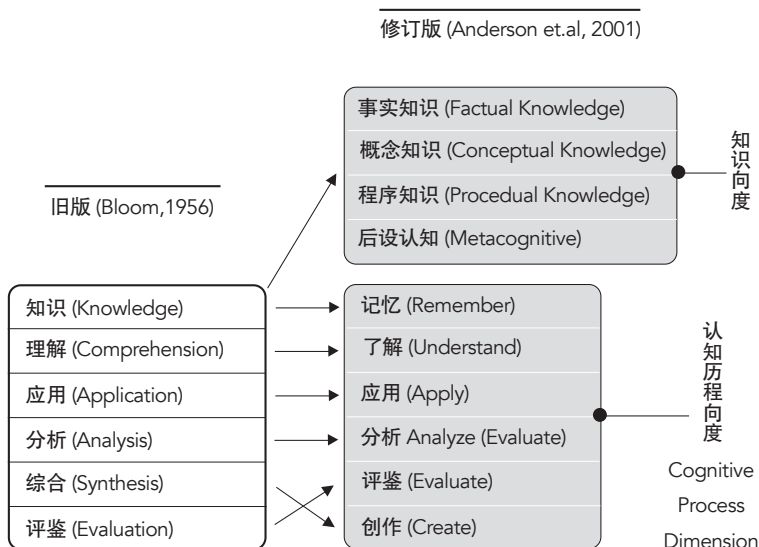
修订版 (Anderson et.al, 2001)

旧版 (Bloom,1956)

事实知识 (Factual Knowledge)
概念知识 (Conceptual Knowledge)
程序知识 (Procedual Knowledge)
后设认知 (Metacognitive)

知识向度

知识 (Knowledge)
理解 (Comprehension)
应用 (Application)
分析 (Analysis)
综合 (Synthesis)
评鉴 (Evaluation)

记忆 (Remember)
了解 (Understand)
应用 (Apply)
分析 Analyze (Evaluate)
评鉴 (Evaluate)
创作 (Create)

认知历程向度
Cognitive Process Dimension